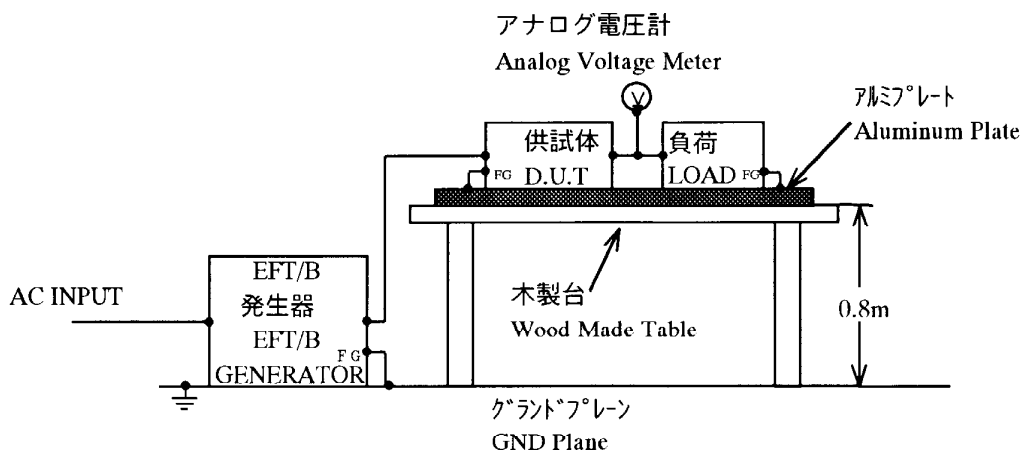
アナログ電圧計
Analog Voltage Meter

V

アルミプレート
Aluminum Plate

供試体
D.U.T

FG

負荷
LOAD

FG

AC INPUT

EFT/B
発生器
EFT/B
GENERATOR

FG

木製台
Wood Made Table

0.8m

グランドプレーン
GND Plane